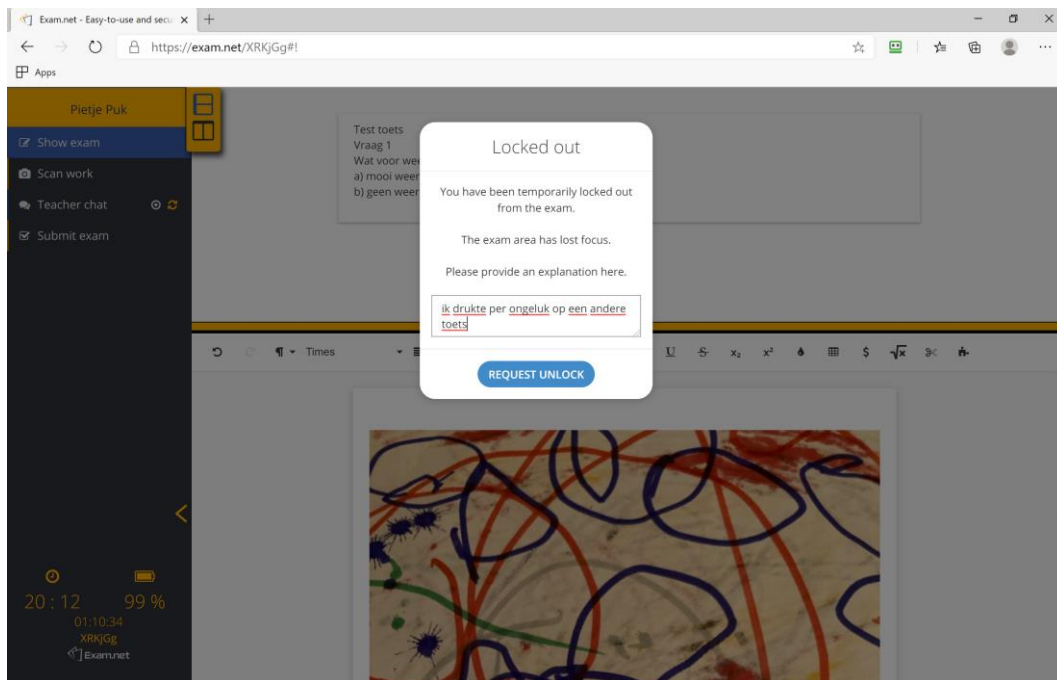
Exam.net - Easy-to-use and secu ×
https://exam.net/XRKjGg#!
Apps

Pietje Puk
Show exam
Scan work
Teacher chat
Submit exam

Test toets
Vraag 1
Wat voor we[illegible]
a) mooi weer
b) geen weer

Locked out

You have been temporarily locked out from the exam.

The exam area has lost focus.

Please provide an explanation here.

ik drukte per ongeluk op een andere toets

REQUEST UNLOCK

¶ Times

U S $x_2$ $x^2$ $ $\sqrt{x}$

20 : 12 99 %
01:10:34
XRKjGg
Exam.net